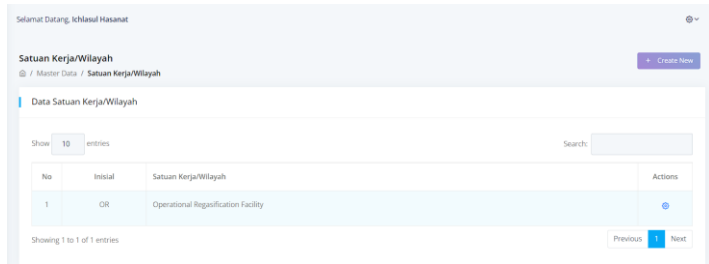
Selamat Datang, Ichlasul Hasanat

Satuan Kerja/Wilayah
/ Master Data / Satuan Kerja/Wilayah

+ Create New

Data Satuan Kerja/Wilayah

Show 10 entries

Search:

| No | Inisial | Satuan Kerja/Wilayah | Actions |
|---|---|---|---|
| 1 | OR | Operational Regasification Facility | |

Showing 1 to 1 of 1 entries

Previous 1 Next